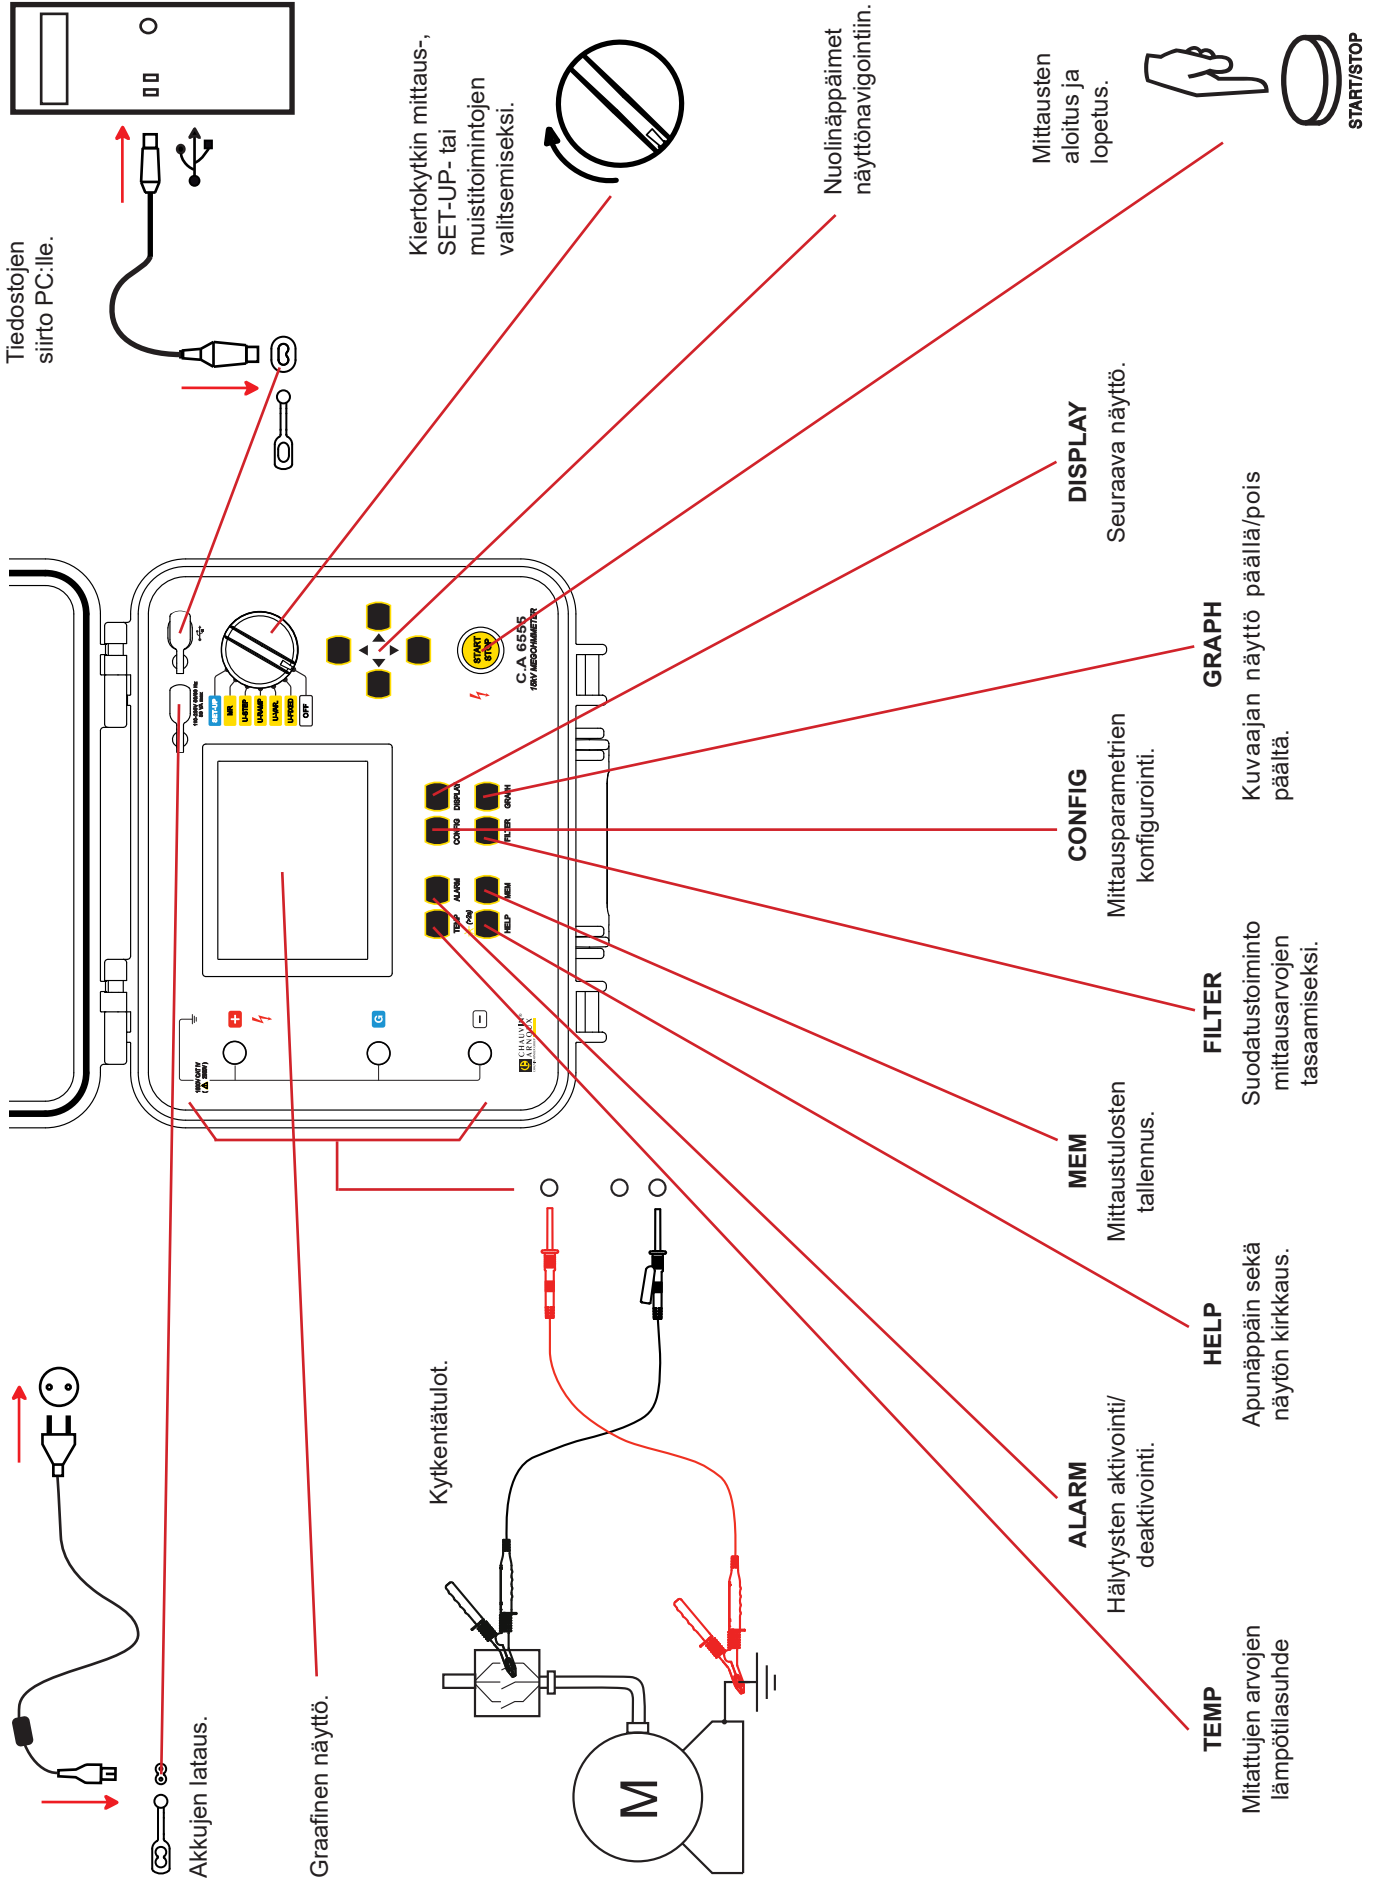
Tiedostojen siirto PC:lle.

Kiertokytkin mittaus-, SET-UP- tai muistitoimintojen valitsemiseksi.

Nuolinäppäimet näyttönavigointiin.

Mittausten aloitus ja lopetus.

START/STOP

DISPLAY
Seuraava näyttö.

GRAPH
Kuvaajan näyttö päällä/pois päältä.

CONFIG
Mittausparametrien konfigurointi.

FILTER
Suodatustoiminto mittausarvojen tasaamiseksi.

MEM
Mittaustulosten tallennus.

HELP
Apunäppäin sekä näytön kirkkaus.

ALARM
Hälytysten aktivointi/ deaktivointi.

TEMP
Mitattujen arvojen lämpötilasuhde

Kytkentätulot.

Grafinen näyttö.

Akkujen lataus.

SET-UP
MR
U-STEP
U-RAMP
U-MR.
U-FIXED
OFF

START STOP

C.A 6555
15kV MEGOHMMETER

DISPLAY
GRAPH
CONFIG
FILTER
ALARM
MEM
TEMP
HELP

CHAUVIN ARNOUX

M